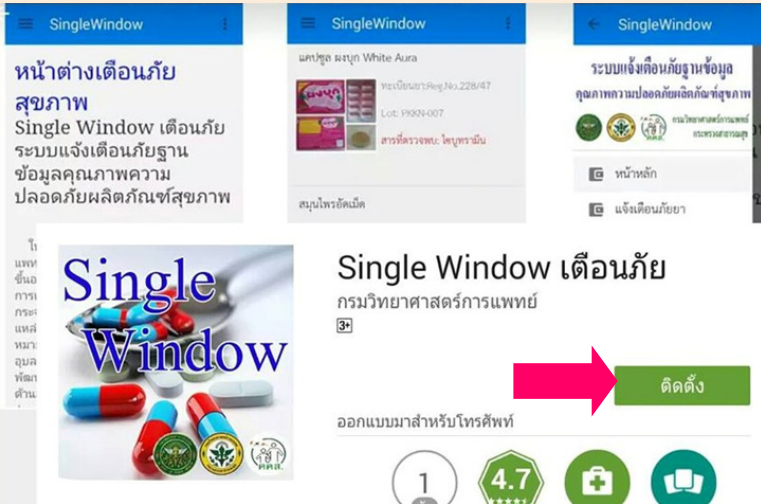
SingleWindow

หน้าต่างเตือนภัยสุขภาพ
Single Window เตือนภัย ระบบแจ้งเตือนภัยฐานข้อมูลคุณภาพความปลอดภัยผลิตภัณฑ์สุขภาพ

SingleWindow

แคปซูล ผงบุก White Aura
ทะเบียนยา:Reg.No.228/47
Lot: PKKN-007
สารที่ตรวจพบ: ไซบูทรามีน

สมุนไพรอัดเม็ด

SingleWindow

ระบบแจ้งเตือนภัยฐานข้อมูล
คุณภาพความปลอดภัยผลิตภัณฑ์สุขภาพ

กรมวิทยาศาสตร์การแพทย์
กระทรวงสาธารณสุข

หน้าหลัก
แจ้งเตือนภัยยา

Single Window

Single Window เตือนภัย
กรมวิทยาศาสตร์การแพทย์
3+

ติดตั้ง

ออกแบบมาสำหรับโทรศัพท์

1
4.7